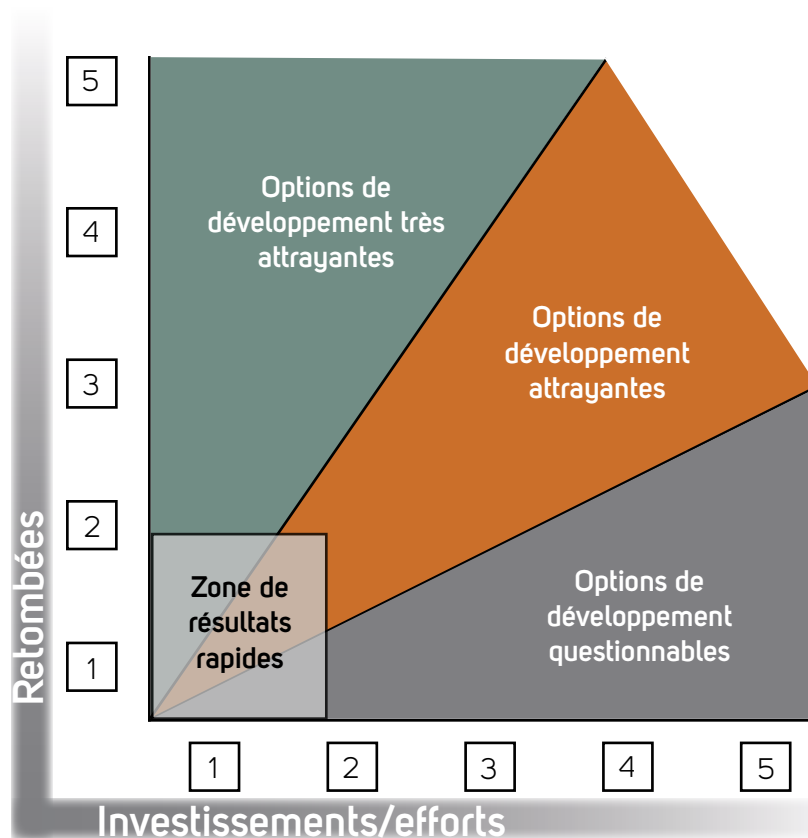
Retombées

5

4

3

2

1

Options de développement très attrayantes

Options de développement attrayantes

Options de développement questionnables

Zone de résultats rapides

1 2 3 4 5

Investissements/efforts